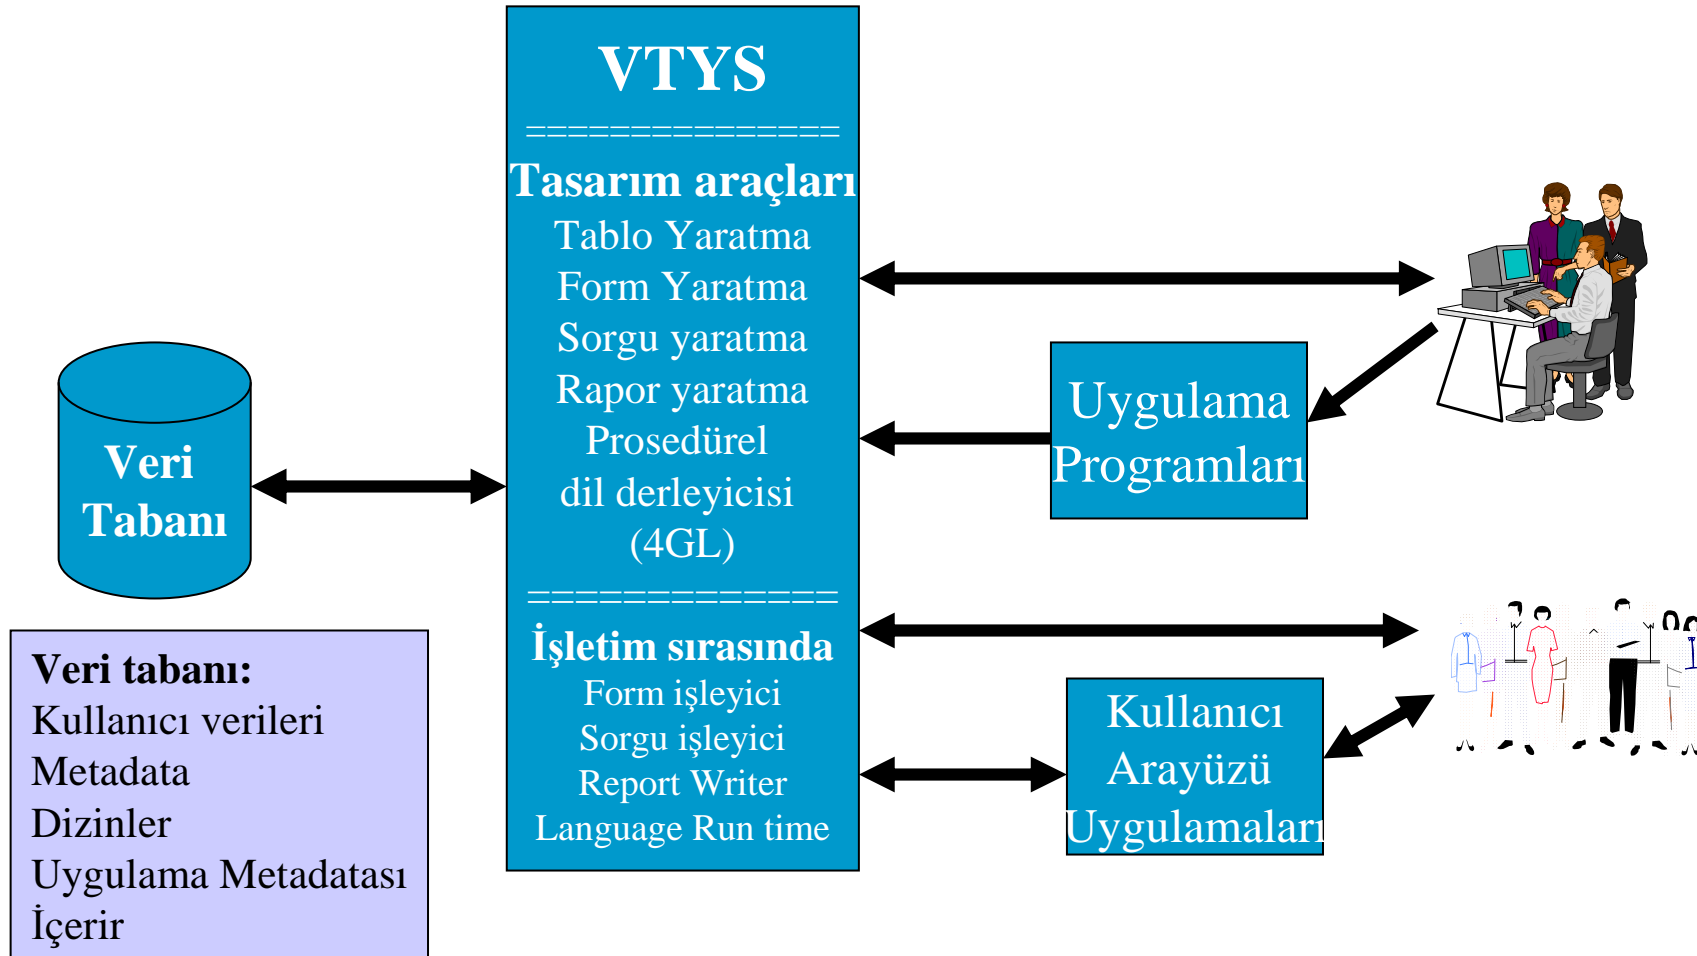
VTYS

===============

Tasarım araçları

Tablo Yaratma

Form Yaratma

Sorgu yaratma

Rapor yaratma

Prosedürel dil derleyicisi (4GL)

==============

İşletim sırasında

Form işleyici

Sorgu işleyici

Report Writer

Language Run time

Veri Tabanı

Uygulama Programları

Kullanıcı Arayüzü Uygulamaları

Veri tabanı:
Kullanıcı verileri
Metadata
Dizinler
Uygulama Metadatası
İçerir